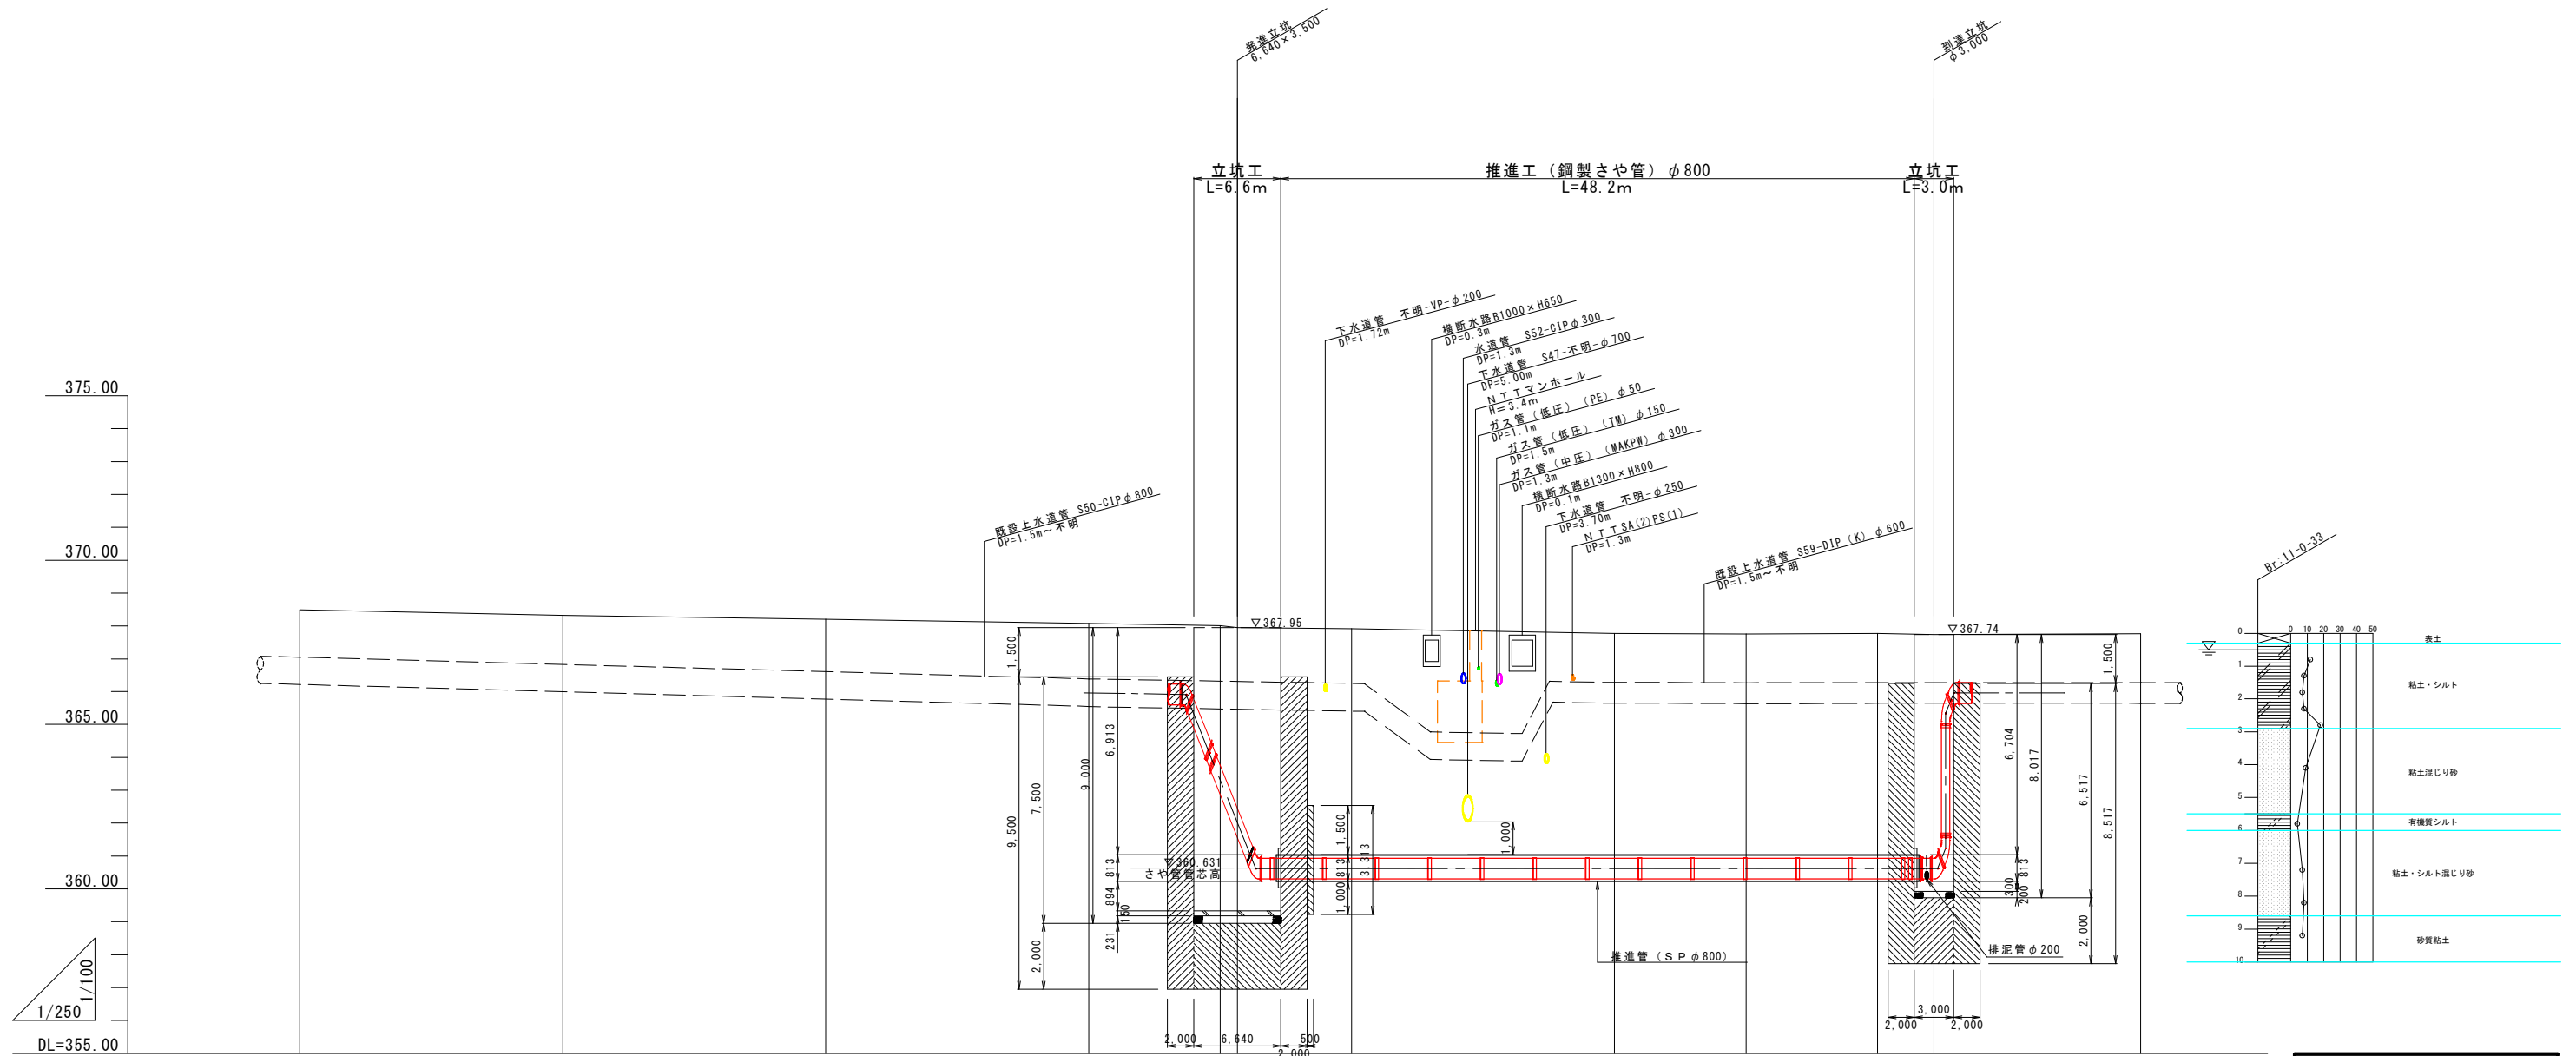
発進立坑
6,640×3,500

到達立坑
φ3,000

立坑工
L=6.6m

推進工（鋼製さや管）φ800
L=48.2m

立坑工
L=3.0m

下水道管　不明-VP-φ200
DP=1.72m

横断水路B1000×H650
DP=0.3m

水道管　S52-CIPφ300
DP=1.3m

下水道管　S47-不明-φ700
DP=5.00m

NTTマンホール
H=3.4m

ガス管（低圧）（PE）φ50
DP=1.1m

ガス管（低圧）（TM）φ150
DP=1.5m

ガス管（中圧）（MAKPW）φ300
DP=1.3m

横断水路B1300×H800
DP=0.1m

下水道管　不明-φ250
DP=3.70m

NTT SA(2)PS(1)
DP=1.3m

既設上水道管 S50-CIPφ800
DP=1.5m～不明

既設上水道管 S59-DIP（K）φ600
DP=1.5m～不明

Br:11-0-33

375.00

370.00

365.00

360.00

DL=355.00

1/100

1/250

▽367.95

▽367.74

1,500

9,500

7,500

9,000

6,913

2,000

813

894

150

231

▽360.631
さや管管芯高

1,500

3,313

813

1,000

1,000

6,704

8,017

6,517

8,517

1,500

300

200

813

2,000

推進管（SPφ800）

排泥管φ200

2,000

6,640

500

2,000

3,000

2,000

2,000

0 10 20 30 40 50

0

1

2

3

4

5

6

7

8

9

10

表土

粘土・シルト

粘土混じり砂

有機質シルト

粘土・シルト混じり砂

砂質粘土